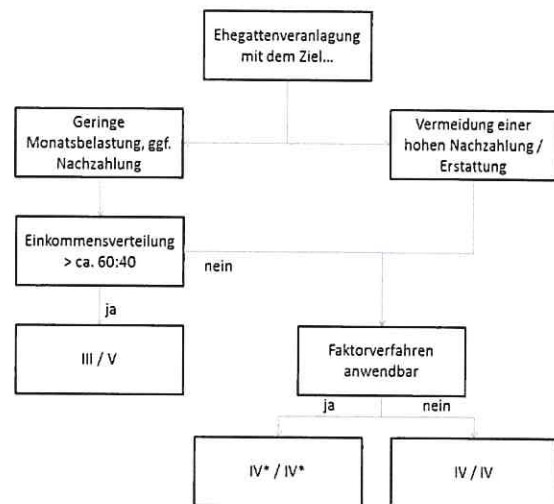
Ehegattenveranlagung mit dem Ziel...

Geringe Monatsbelastung, ggf. Nachzahlung

Vermeidung einer hohen Nachzahlung / Erstattung

Einkommensverteilung > ca. 60:40

nein

ja

III / V

Faktorverfahren anwendbar

ja

nein

IV* / IV*

IV / IV